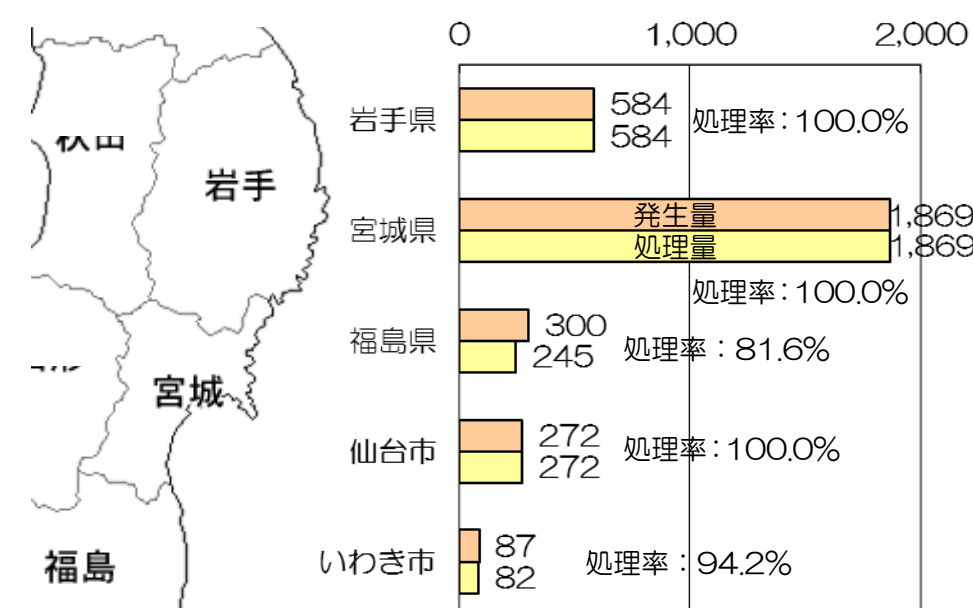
秋田

岩手

宮城

福島

0 1,000 2,000

岩手県 584 584 処理率：100.0%

宮城県 発生量 1,869 処理量 1,869 処理率：100.0%

福島県 300 245 処理率：81.6%

仙台市 272 272 処理率：100.0%

いわき市 87 82 処理率：94.2%